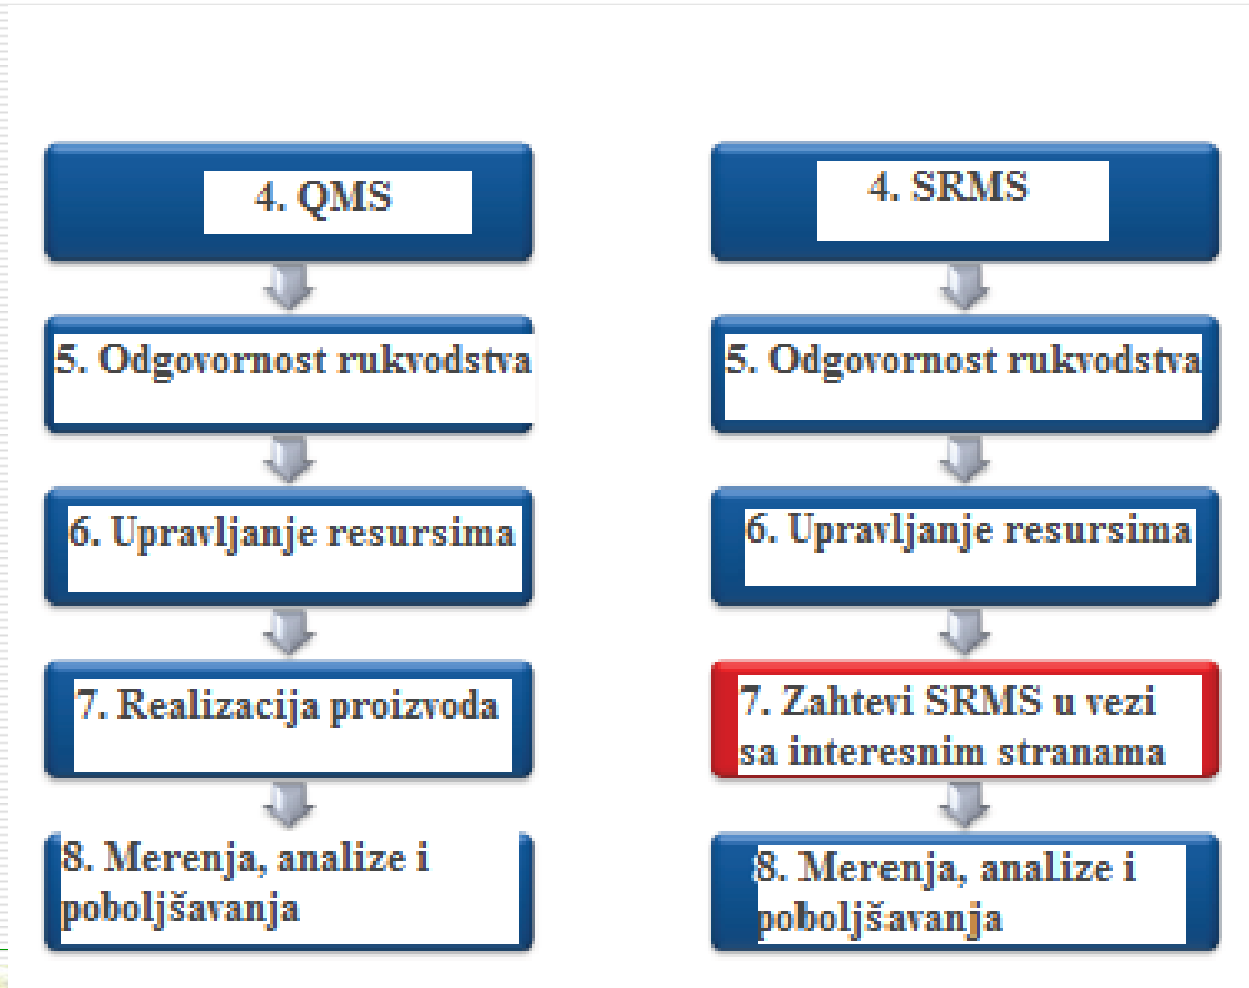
4. QMS

5. Odgovornost rukvodstva

6. Upravljanje resursima

7. Realizacija proizvoda

8. Merenja, analize i poboljšavanja

4. SRMS

5. Odgovornost rukvodstva

6. Upravljanje resursima

7. Zahtevi SRMS u vezi sa interesnim stranama

8. Merenja, analize i poboljšavanja